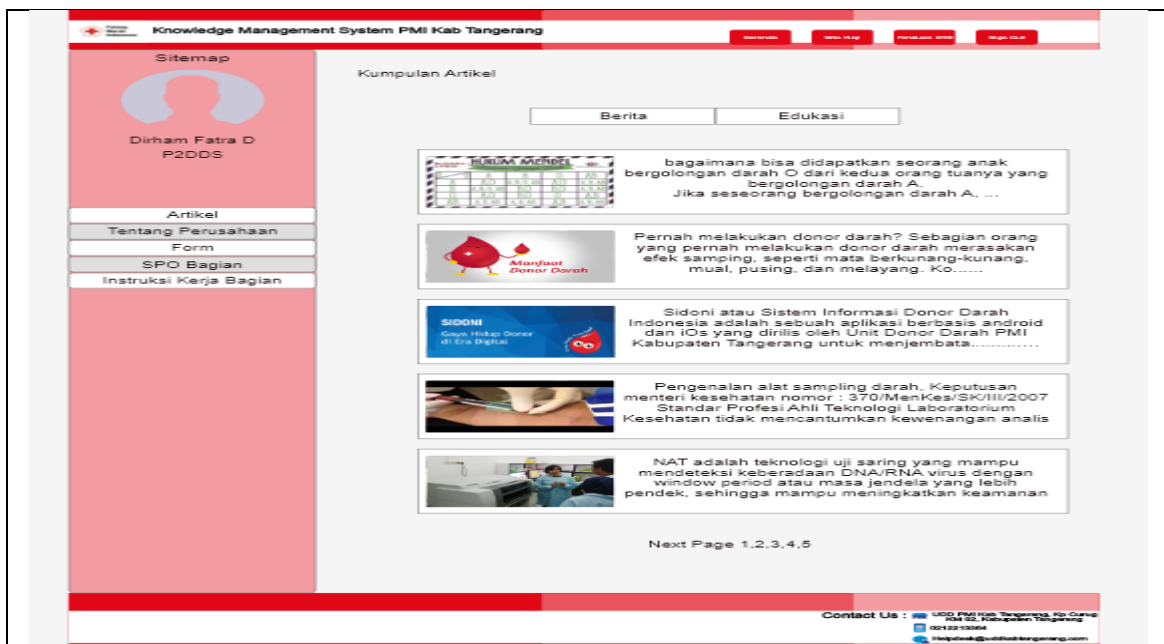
Knowledge Management System PMI Kab Tangerang

Beranda | Site Map | Panduan KMS | Sign Out

Sitemap

Dirham Fatra D
P2DDS

Artikel
Tentang Perusahaan
Form
SPO Bagian
Instruksi Kerja Bagian

Kumpulan Artikel

Berita | Edukasi

HUKUM MENDEL

bagaimana bisa didapatkan seorang anak bergolongan darah O dari kedua orang tuanya yang bergolongan darah A. Jika seseorang bergolongan darah A, ...

Manfaat Donor Darah

Pernah melakukan donor darah? Sebagian orang yang pernah melakukan donor darah merasakan efek samping, seperti mata berkunang-kunang, mual, pusing, dan melayang. Ko......

SIDONI
Gaya Hidup Donor di Era Digital

Sidoni atau Sistem Informasi Donor Darah Indonesia adalah sebuah aplikasi berbasis android dan iOs yang dirilis oleh Unit Donor Darah PMI Kabupaten Tangerang untuk menjembata............

Pengenalan alat sampling darah, Keputusan menteri kesehatan nomor : 370/MenKes/SK/III/2007 Standar Profesi Ahli Teknologi Laboratorium Kesehatan tidak mencantumkan kewenangan analis

NAT adalah teknologi uji saring yang mampu mendeteksi keberadaan DNA/RNA virus dengan window period atau masa jendela yang lebih pendek, sehingga mampu meningkatkan keamanan

Next Page 1,2,3,4,5

Contact Us : UDD PMI Kab Tangerang, Kp Curug KM 02, Kabupaten Tangerang
0213213364
Helpdesk@uddkabtangerang.com